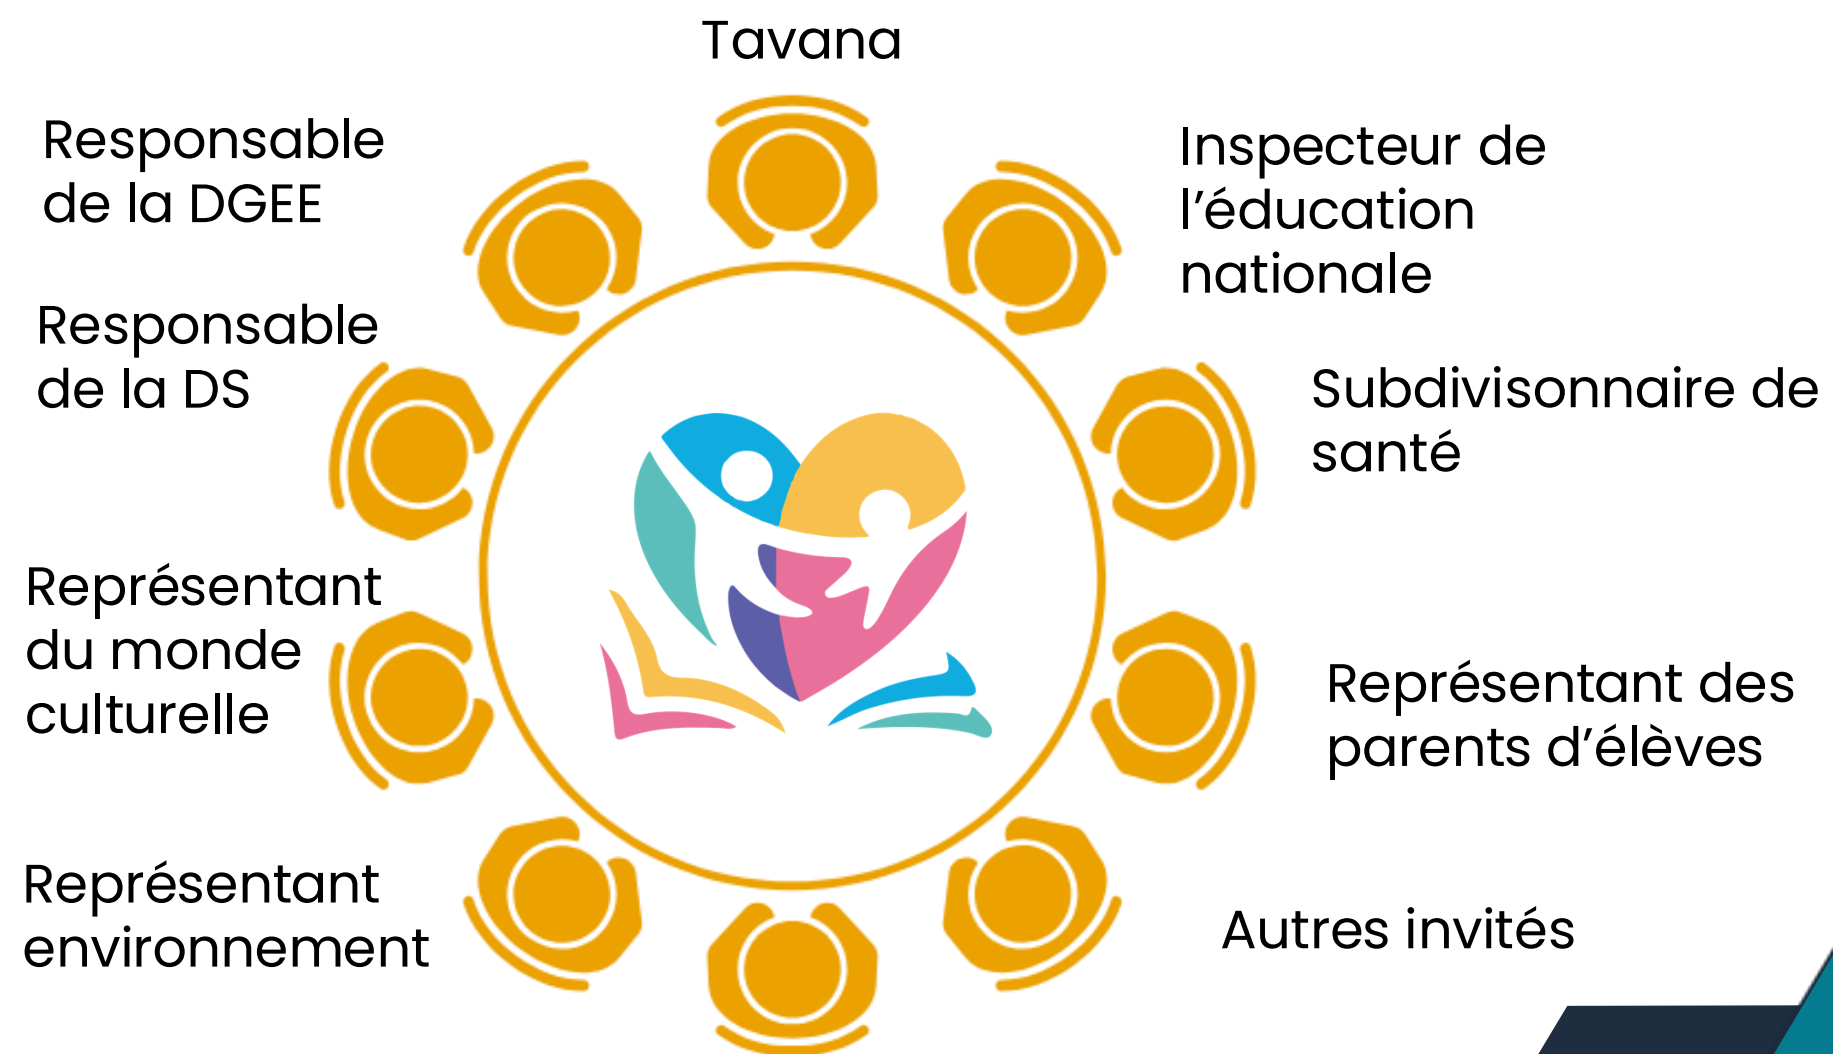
Tavana

Responsable de la DGEE

Inspecteur de l’éducation nationale

Responsable de la DS

Subdivisonnaire de santé

Représentant du monde culturelle

Représentant des parents d’élèves

Représentant environnement

Autres invités